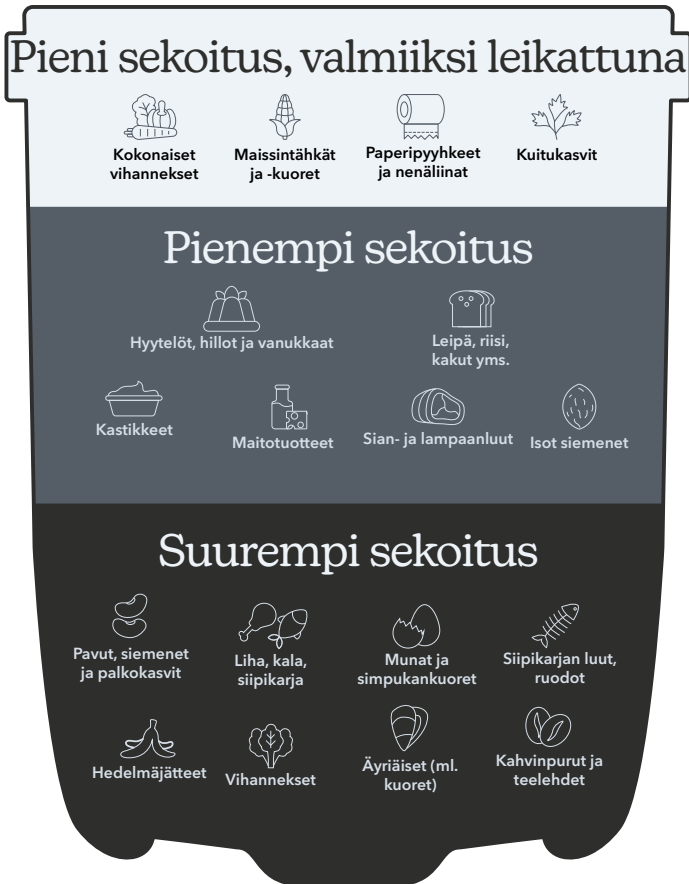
Pieni sekoitus, valmiiksi leikattuna

Kokonaiset vihannekset

Maissintähkät ja -kuoret

Paperipyyhkeet ja nenäliinat

Kuitukasvit

Pienempi sekoitus

Hyytelöt, hillot ja vanukkaat

Leipä, riisi, kakut yms.

Kastikkeet

Maitotuotteet

Sian- ja lampaanluut

Isot siemenet

Suurempi sekoitus

Pavut, siemenet ja palkokasvit

Liha, kala, siipikarja

Munat ja simpukankuoret

Siipikarjan luut, ruodot

Hedelmäjätteet

Vihannekset

Äyriäiset (ml. kuoret)

Kahvinpurut ja teelehdet